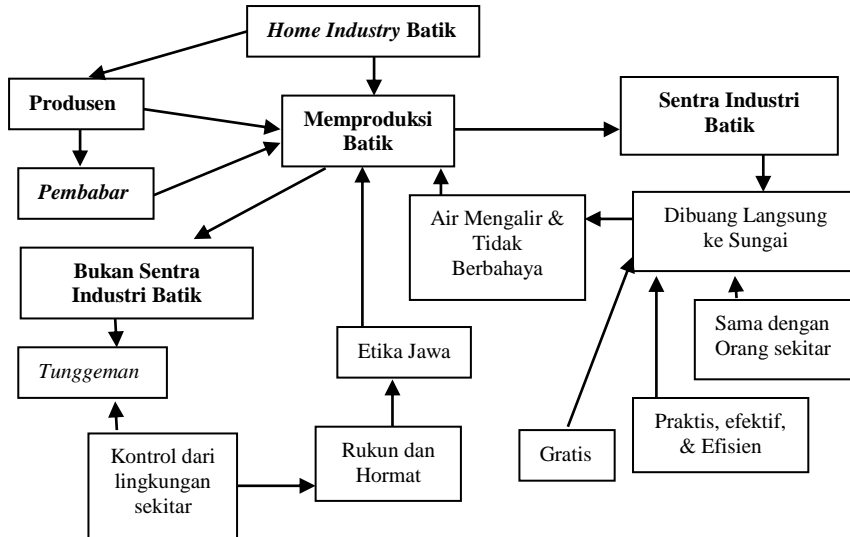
*Home Industry* **Batik**

**Produsen**

**Memproduksi Batik**

**Sentra Industri Batik**

*Pembabar*

Air Mengalir & Tidak Berbahaya

Dibuang Langsung ke Sungai

**Bukan Sentra Industri Batik**

Sama dengan Orang sekitar

*Tunggeman*

Etika Jawa

Kontrol dari lingkungan sekitar

Rukun dan Hormat

Gratis

Praktis, efektif, & Efisien